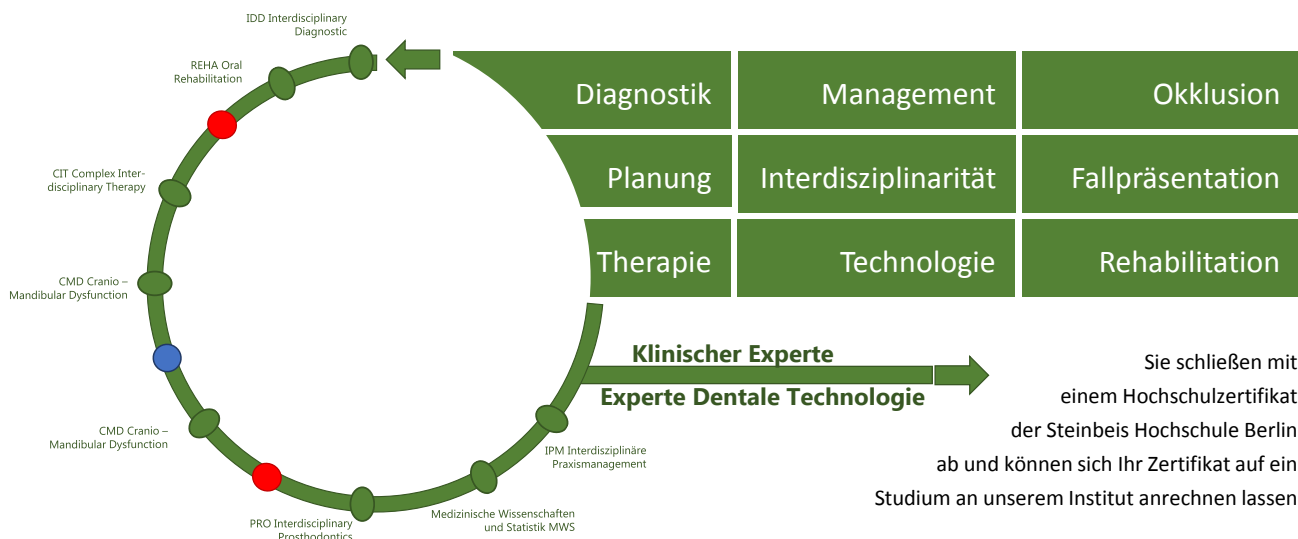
IDD Interdisciplinary Diagnostic

REHA Oral Rehabilitation

CIT Complex Interdisciplinary Therapy

CMD Cranio – Mandibular Dysfunction

CMD Cranio – Mandibular Dysfunction

PRO Interdisciplinary Prosthodontics

Medizinische Wissenschaften und Statistik MWS

IPM Interdisziplinäre Praxismanagement

| Diagnostik | Management | Okklusion |
|---|---|---|
| Planung | Interdisziplinarität | Fallpräsentation |
| Therapie | Technologie | Rehabilitation |

Klinischer Experte

Experte Dentale Technologie

Sie schließen mit einem Hochschulzertifikat der Steinbeis Hochschule Berlin ab und können sich Ihr Zertifikat auf ein Studium an unserem Institut anrechnen lassen